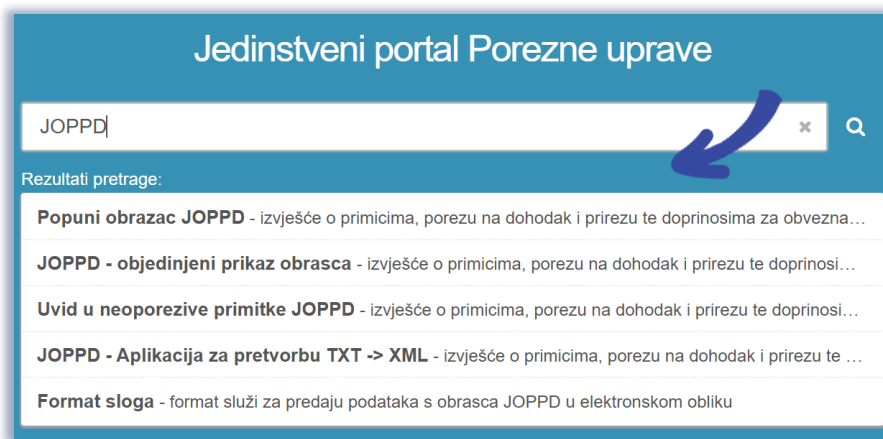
Jedinstveni portal Porezne uprave

JOPPD

Rezultati pretrage:

**Popuni obrazac JOPPD** - izvješće o primicima, porezu na dohodak i prirezu te doprinosima za obvezna...

**JOPPD - objedinjeni prikaz obrasca** - izvješće o primicima, porezu na dohodak i prirezu te doprinosi...

**Uvid u neoporezive primitke JOPPD** - izvješće o primicima, porezu na dohodak i prirezu te doprinosi...

**JOPPD - Aplikacija za pretvorbu TXT -> XML** - izvješće o primicima, porezu na dohodak i prirezu te ...

**Format sloga** - format služi za predaju podataka s obrasca JOPPD u elektronskom obliku